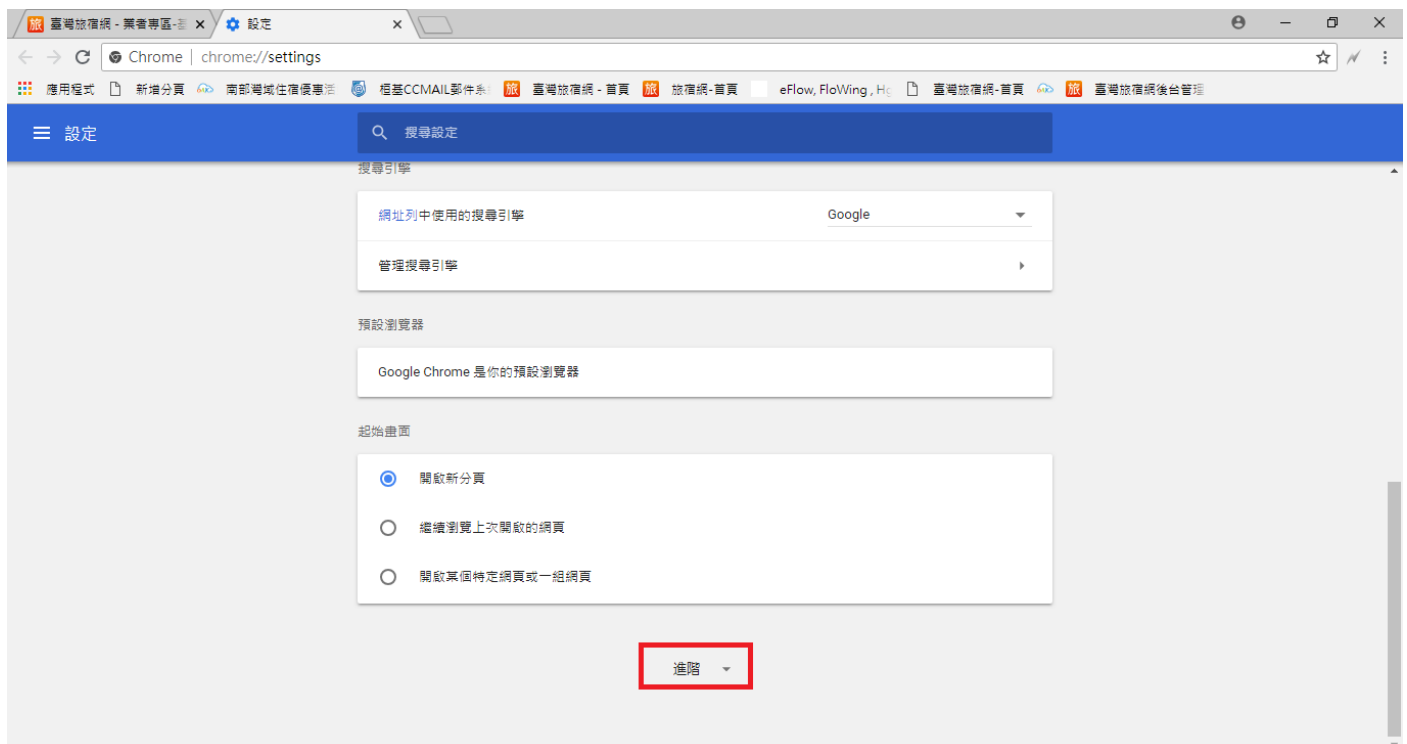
旅 臺灣旅宿網 - 業者專區-表 ×
設定 ×

Chrome | chrome://settings

應用程式 新增分頁 南部灣域住宿優惠活 楷基CCMAIL郵件系 旅 臺灣旅宿網 - 首頁 旅 旅宿網-首頁 eFlow, FloWing , Hc 臺灣旅宿網-首頁 旅 臺灣旅宿網後台管理

設定

搜尋設定

搜尋引擎

網址列中使用的搜尋引擎 Google

管理搜尋引擎

預設瀏覽器

Google Chrome 是你的預設瀏覽器

起始畫面

開啟新分頁

繼續瀏覽上次開啟的網頁

開啟某個特定網頁或一組網頁

進階